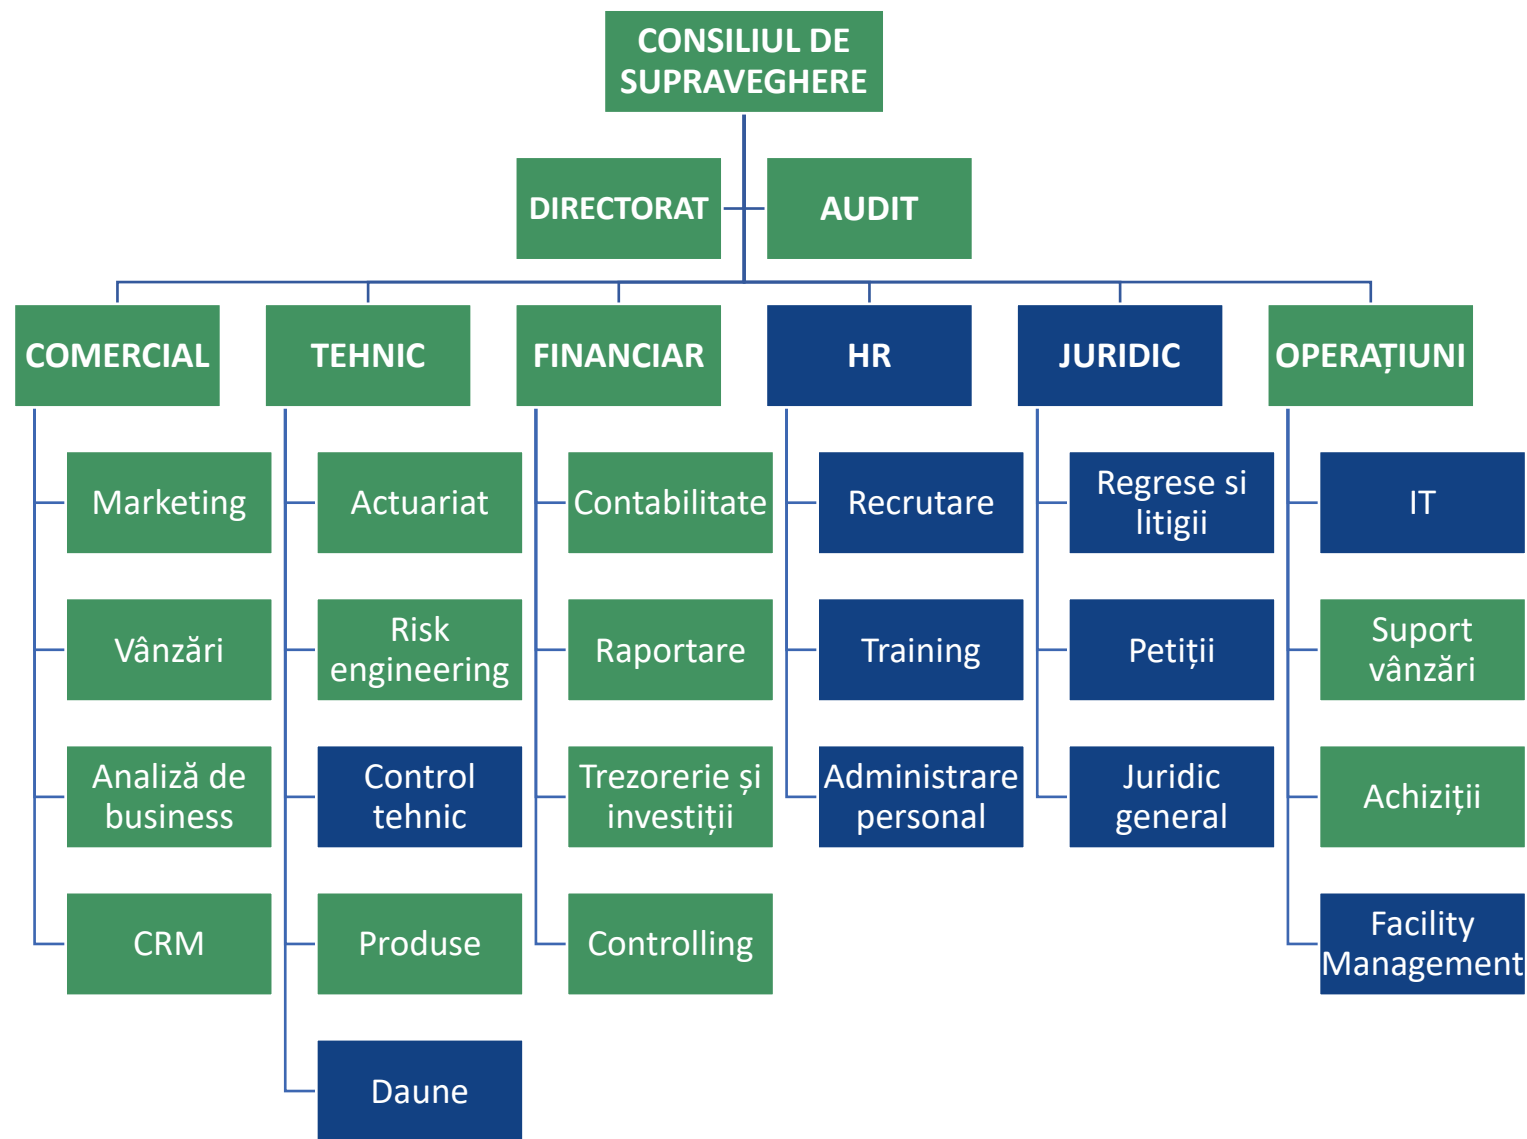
CONSILIUL DE SUPRAVEGHERE

DIRECTORAT

AUDIT

COMERCIAL

Marketing

Vânzări

Analiză de business

CRM

TEHNIC

Actuariat

Risk engineering

Control tehnic

Produse

Daune

FINANCIAR

Contabilitate

Raportare

Trezorerie și investiții

Controlling

HR

Recrutare

Training

Administrare personal

JURIDIC

Regrese si litigii

Petiții

Juridic general

OPERAȚIUNI

IT

Suport vânzări

Achiziții

Facility Management